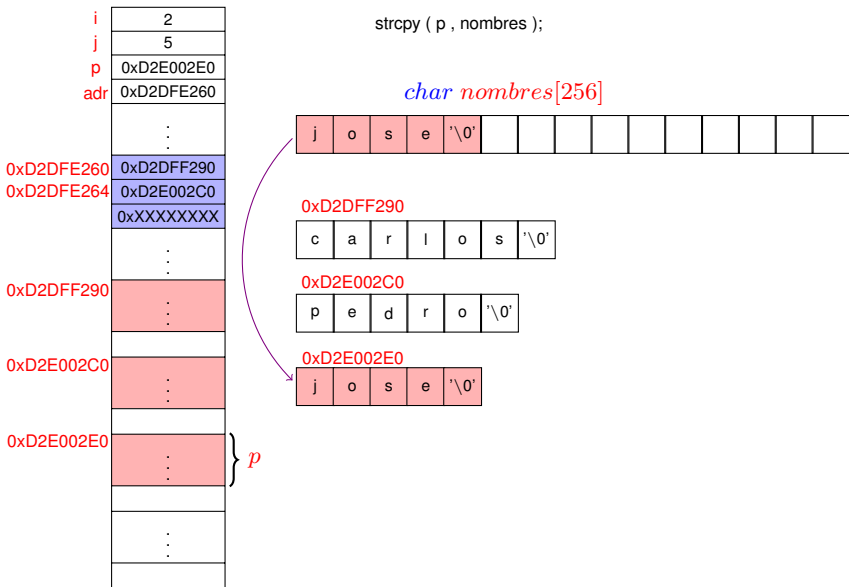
| i | 2 |
|---|---|
| j | 5 |
| p | 0xD2E002E0 |
| adr | 0xD2DFE260 |
| | ⋮ |
| 0xD2DFE260 | 0xD2DFF290 |
| 0xD2DFE264 | 0xD2E002C0 |
| | 0xXXXXXXXX |
| | ⋮ |
| 0xD2DFF290 | ⋮ |
| 0xD2E002C0 | ⋮ |
| 0xD2E002E0 | ⋮ |
| | ⋮ |

strcpy ( p , nombres );

$char\ nombres[256]$

| j | o | s | e | '\0' | | | | | | | | | |
|---|---|---|---|---|---|---|---|---|---|---|---|---|---|

0xD2DFF290

| c | a | r | l | o | s | '\0' |
|---|---|---|---|---|---|---|

0xD2E002C0

| p | e | d | r | o | '\0' |
|---|---|---|---|---|---|

0xD2E002E0

| j | o | s | e | '\0' |
|---|---|---|---|---|

$p$